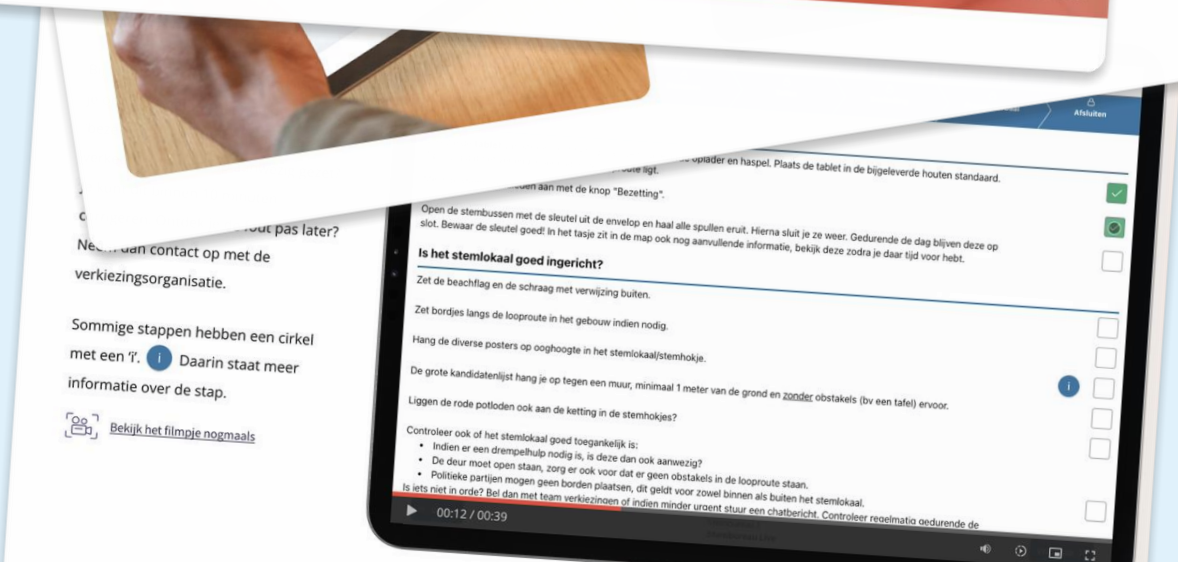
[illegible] ...out pas later? Ne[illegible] dan contact op met de verkiezingsorganisatie.

Sommige stappen hebben een cirkel met een 'i'. i Daarin staat meer informatie over de stap.

Bekijk het filmpje nogmaals

Afsluiten

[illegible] oplader en haspel. Plaats de tablet in de bijgeleverde houten standaard.

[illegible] ...oute ligt.

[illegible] ...den aan met de knop "Bezetting".

Open de stembussen met de sleutel uit de envelop en haal alle spullen eruit. Hierna sluit je ze weer. Gedurende de dag blijven deze op slot. Bewaar de sleutel goed! In het tasje zit in de map ook nog aanvullende informatie, bekijk deze zodra je daar tijd voor hebt.

Is het stemlokaal goed ingericht?

Zet de beachflag en de schraag met verwijzing buiten.

Zet bordjes langs de looproute in het gebouw indien nodig.

Hang de diverse posters op ooghoogte in het stemlokaal/stemhokje.

De grote kandidatenlijst hang je op tegen een muur, minimaal 1 meter van de grond en zonder obstakels (bv een tafel) ervoor.

i

Liggen de rode potloden ook aan de ketting in de stemhokjes?

Controleer ook of het stemlokaal goed toegankelijk is:
• Indien er een drempelhulp nodig is, is deze dan ook aanwezig?
• De deur moet open staan, zorg er ook voor dat er geen obstakels in de looproute staan.
• Politieke partijen mogen geen borden plaatsen, dit geldt voor zowel binnen als buiten het stemlokaal.

Is iets niet in orde? Bel dan met team verkiezingen of indien minder urgent stuur een chatbericht. Controleer regelmatig gedurende de

00:12 / 00:39